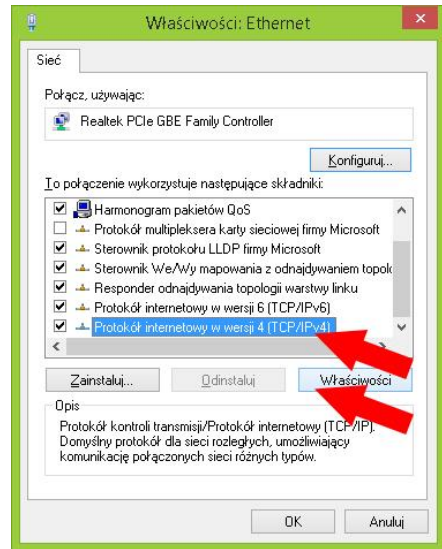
Właściwości: Ethernet

Sieć

Połącz, używając:

Realtek PCIe GBE Family Controller

Konfiguruj...

To połączenie wykorzystuje następujące składniki:

Harmonogram pakietów QoS
Protokół multipleksera karty sieciowej firmy Microsoft
Sterownik protokołu LLDP firmy Microsoft
Sterownik We/Wy mapowania z odnajdywaniem topolo
Responder odnajdywania topologii warstwy linku
Protokół internetowy w wersji 6 (TCP/IPv6)
Protokół internetowy w wersji 4 (TCP/IPv4)

Zainstaluj...
Odinstaluj
Właściwości

Opis
Protokół kontroli transmisji/Protokół internetowy (TCP/IP). Domyślny protokół dla sieci rozległych, umożliwiający komunikację połączonych sieci różnych typów.

OK
Anuluj